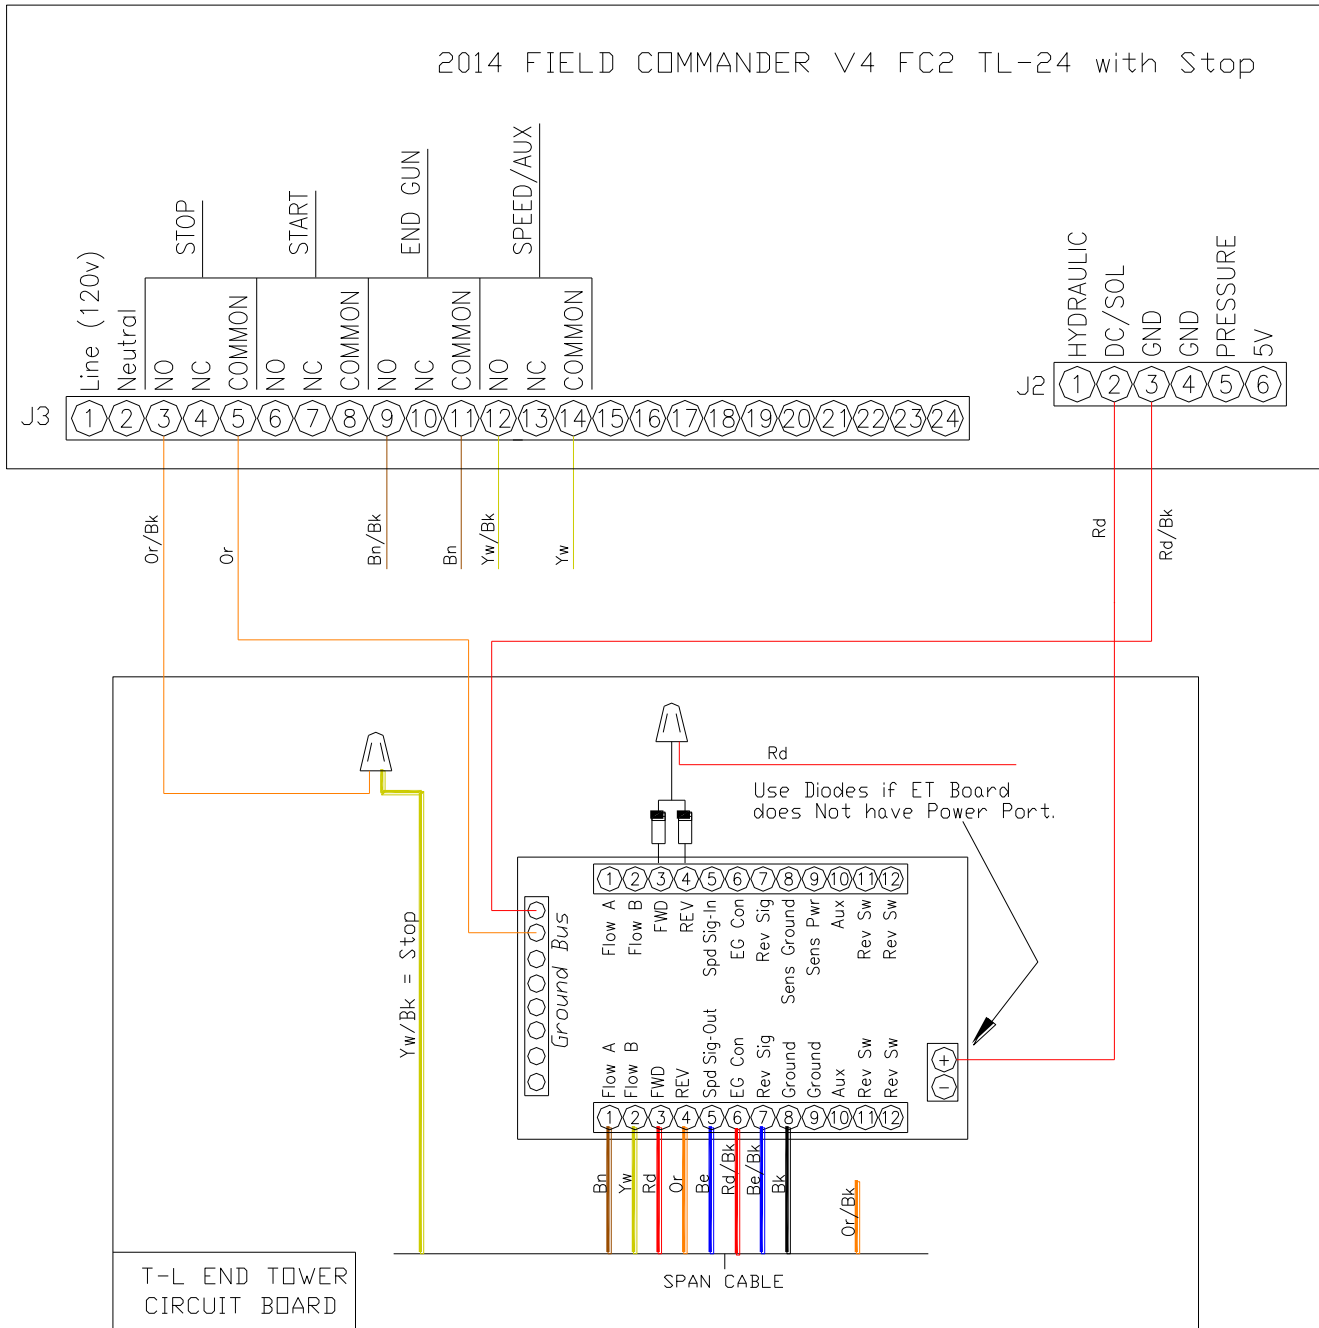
2014 FIELD COMMANDER V4 FC2 TL-24 with Stop

STOP
START
END GUN
SPEED/AUX

Line (120v)
Neutral
NO
NC
COMMON
NO
NC
COMMON
NO
NC
COMMON
NO
NC
COMMON

J3
1 2 3 4 5 6 7 8 9 10 11 12 13 14 15 16 17 18 19 20 21 22 23 24

HYDRAULIC
DC/SOL
GND
GND
PRESSURE
5V

J2
1 2 3 4 5 6

Or/Bk
Or
Bn/Bk
Bn
Yw/Bk
Yw
Rd
Rd/Bk

Rd

Use Diodes if ET Board does Not have Power Port.

Yw/Bk = Stop

Ground Bus

1 2 3 4 5 6 7 8 9 10 11 12

Flow A
Flow B
FWD
REV
Spd Sig-In
EG Con
Rev Sig
Sens Ground
Sens Pwr
Aux
Rev Sw
Rev Sw

+
-

Flow A
Flow B
FWD
REV
Spd Sig-Out
EG Con
Rev Sig
Ground
Ground
Aux
Rev Sw
Rev Sw

1 2 3 4 5 6 7 8 9 10 11 12

Bn
Yw
Rd
Or
Be
Rd/Bk
Be/Bk
Bk
Or/Bk

SPAN CABLE

T-L END TOWER CIRCUIT BOARD